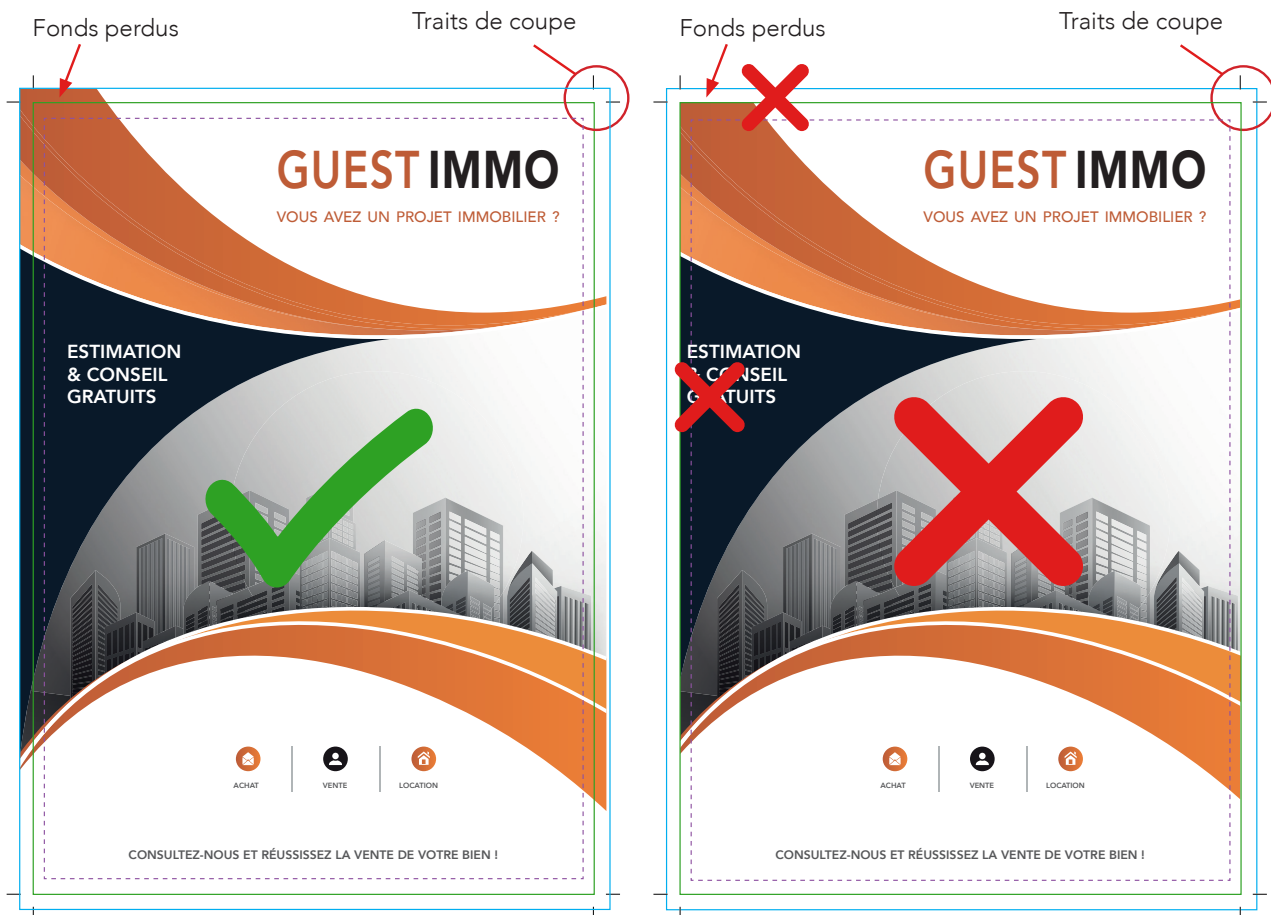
Fonds perdus

Traits de coupe

GUEST IMMO

VOUS AVEZ UN PROJET IMMOBILIER ?

ESTIMATION & CONSEIL GRATUITS

ACHAT

VENTE

LOCATION

CONSULTEZ-NOUS ET RÉUSSISSEZ LA VENTE DE VOTRE BIEN !

Fonds perdus

Traits de coupe

GUEST IMMO

VOUS AVEZ UN PROJET IMMOBILIER ?

ESTIMATION & CONSEIL GRATUITS

ACHAT

VENTE

LOCATION

CONSULTEZ-NOUS ET RÉUSSISSEZ LA VENTE DE VOTRE BIEN !